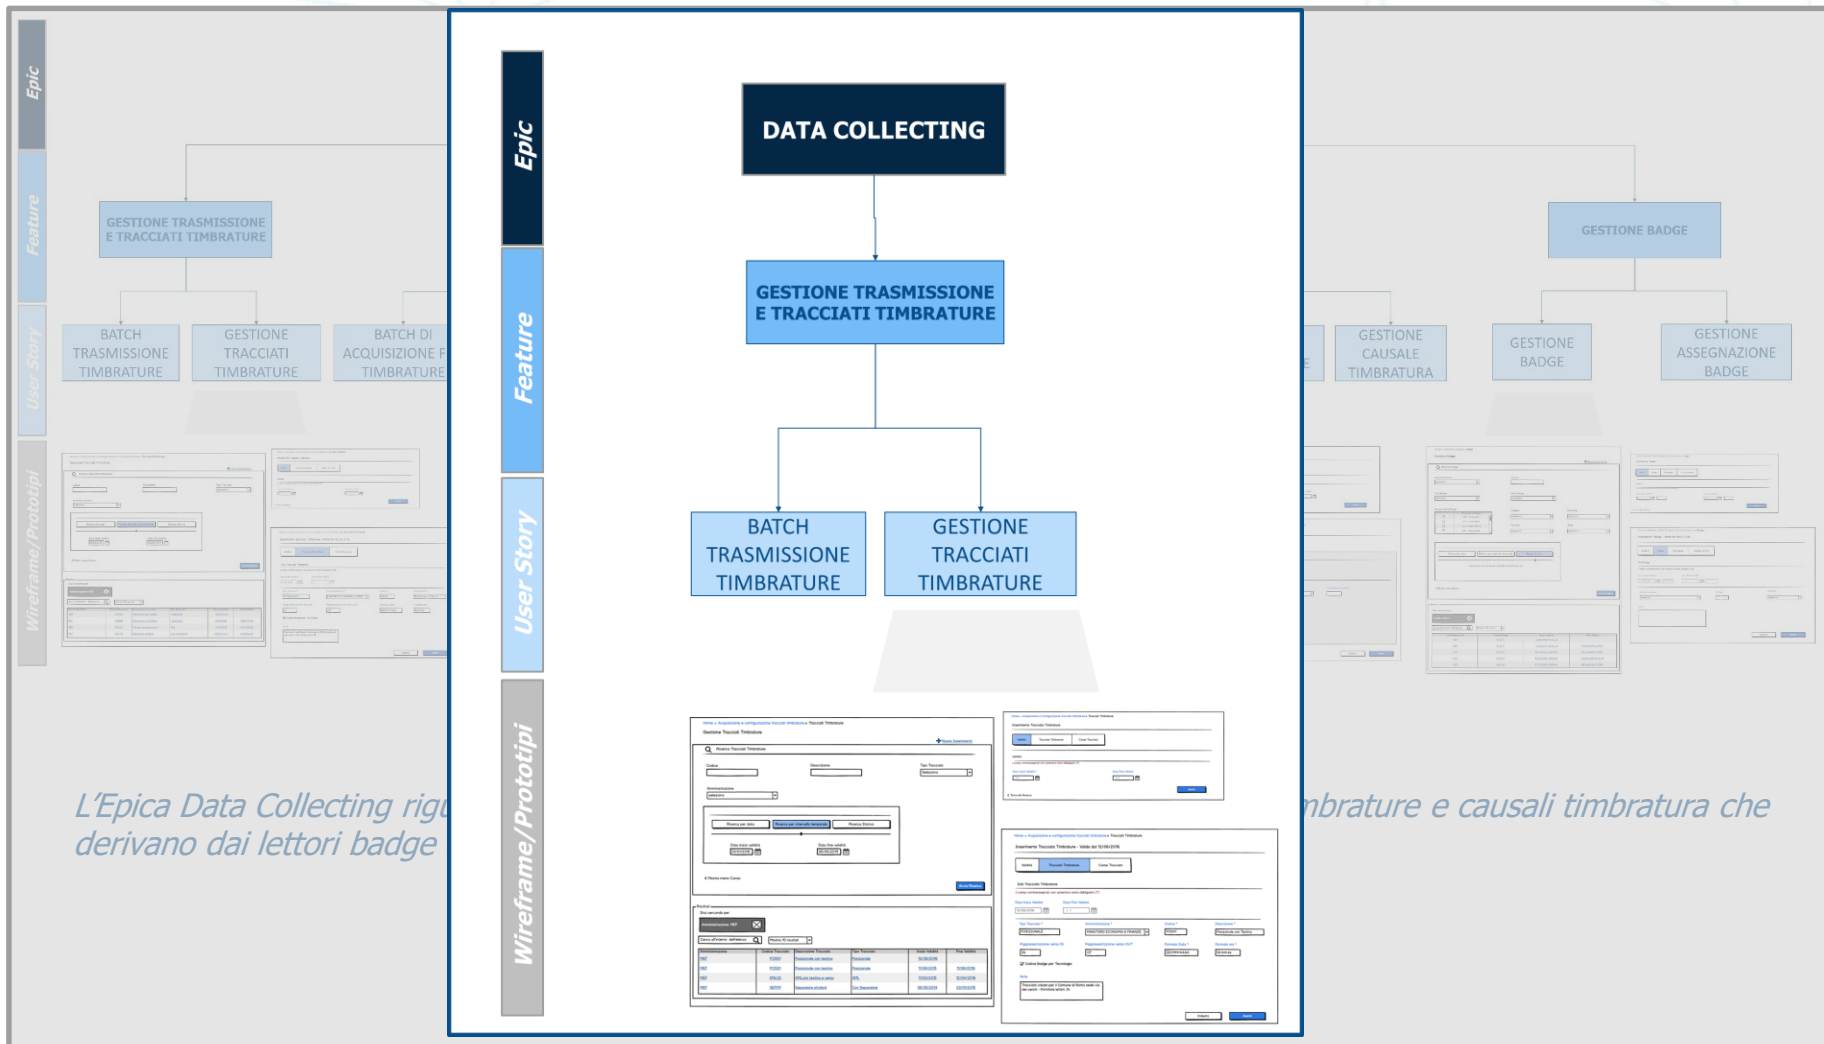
Epic
Feature
User Story
Wireframe/Prototipi

GESTIONE TRASMISSIONE E TRACCIATI TIMBRATURE

BATCH TRASMISSIONE TIMBRATURE
GESTIONE TRACCIATI TIMBRATURE
BATCH DI ACQUISIZIONE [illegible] TIMBRATURE

L'Epica Data Collecting rig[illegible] derivano dai lettori badge

Epic
DATA COLLECTING
Feature
GESTIONE TRASMISSIONE E TRACCIATI TIMBRATURE
User Story
BATCH TRASMISSIONE TIMBRATURE
GESTIONE TRACCIATI TIMBRATURE
Wireframe/Prototipi

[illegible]

GESTIONE BADGE
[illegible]
GESTIONE CAUSALE TIMBRATURA
GESTIONE BADGE
GESTIONE ASSEGNAZIONE BADGE

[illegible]mbrature e causali timbratura che